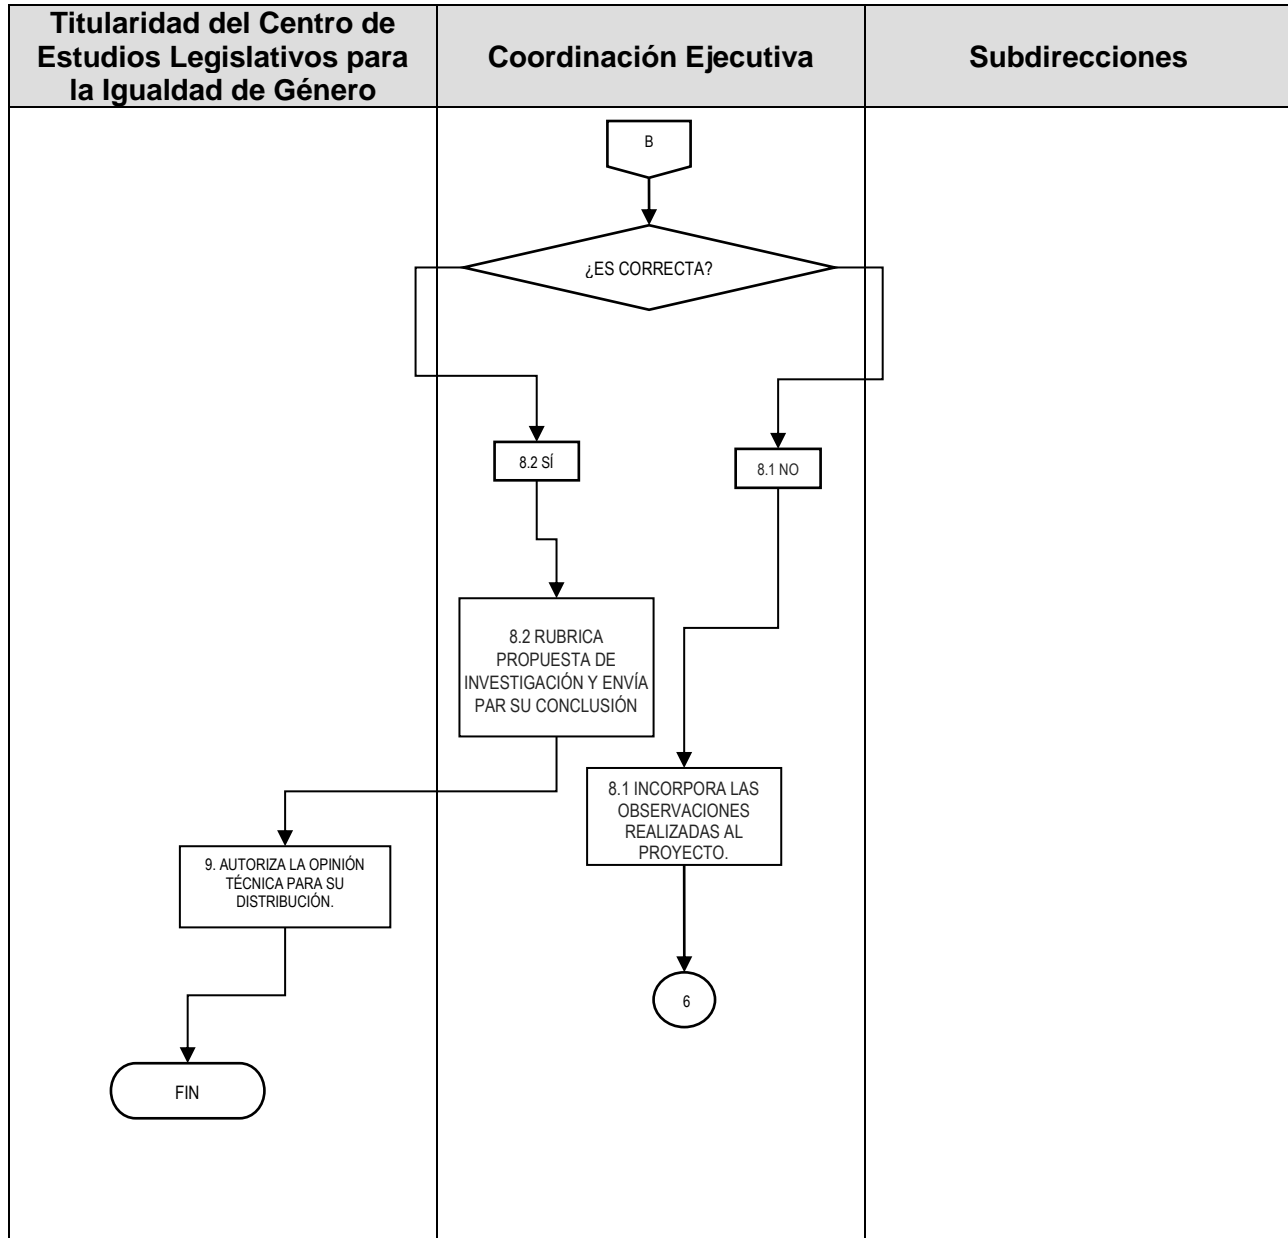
Titularidad del Centro de Estudios Legislativos para la Igualdad de Género

Coordinación Ejecutiva

Subdirecciones

B

¿ES CORRECTA?

8.2 SÍ

8.1 NO

8.2 RUBRICA PROPUESTA DE INVESTIGACIÓN Y ENVÍA PAR SU CONCLUSIÓN

8.1 INCORPORA LAS OBSERVACIONES REALIZADAS AL PROYECTO.

9. AUTORIZA LA OPINIÓN TÉCNICA PARA SU DISTRIBUCIÓN.

6

FIN